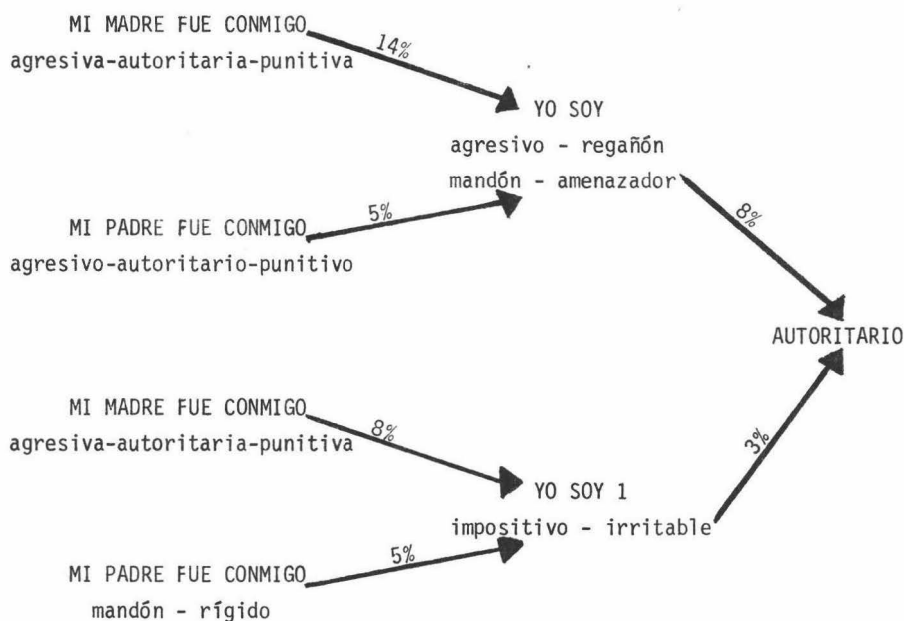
MI MADRE FUE CONMIGO
agresiva-autoritaria-punitiva

14%

YO SOY
agresivo - regañón
mandón - amenazador

MI PADRE FUE CONMIGO
agresivo-autoritario-punitivo

5%

8%

AUTORITARIO

MI MADRE FUE CONMIGO
agresiva-autoritaria-punitiva

8%

3%

YO SOY 1
impositivo - irritable

MI PADRE FUE CONMIGO
mandón - rígido

5%